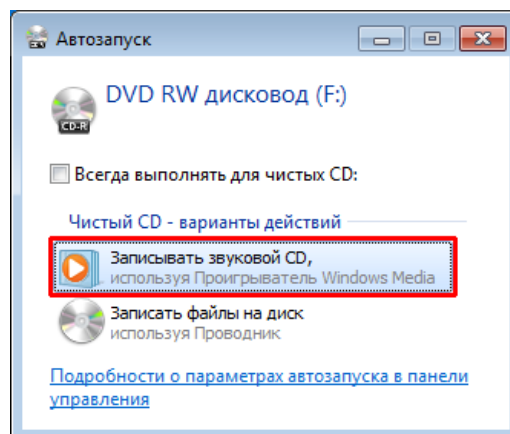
Автозапуск

CD-R

DVD RW дисковод (F:)

Всегда выполнять для чистых CD:

Чистый CD - варианты действий

Записывать звуковой CD,
используя Проигрыватель Windows Media

Записать файлы на диск
используя Проводник

Подробности о параметрах автозапуска в панели управления